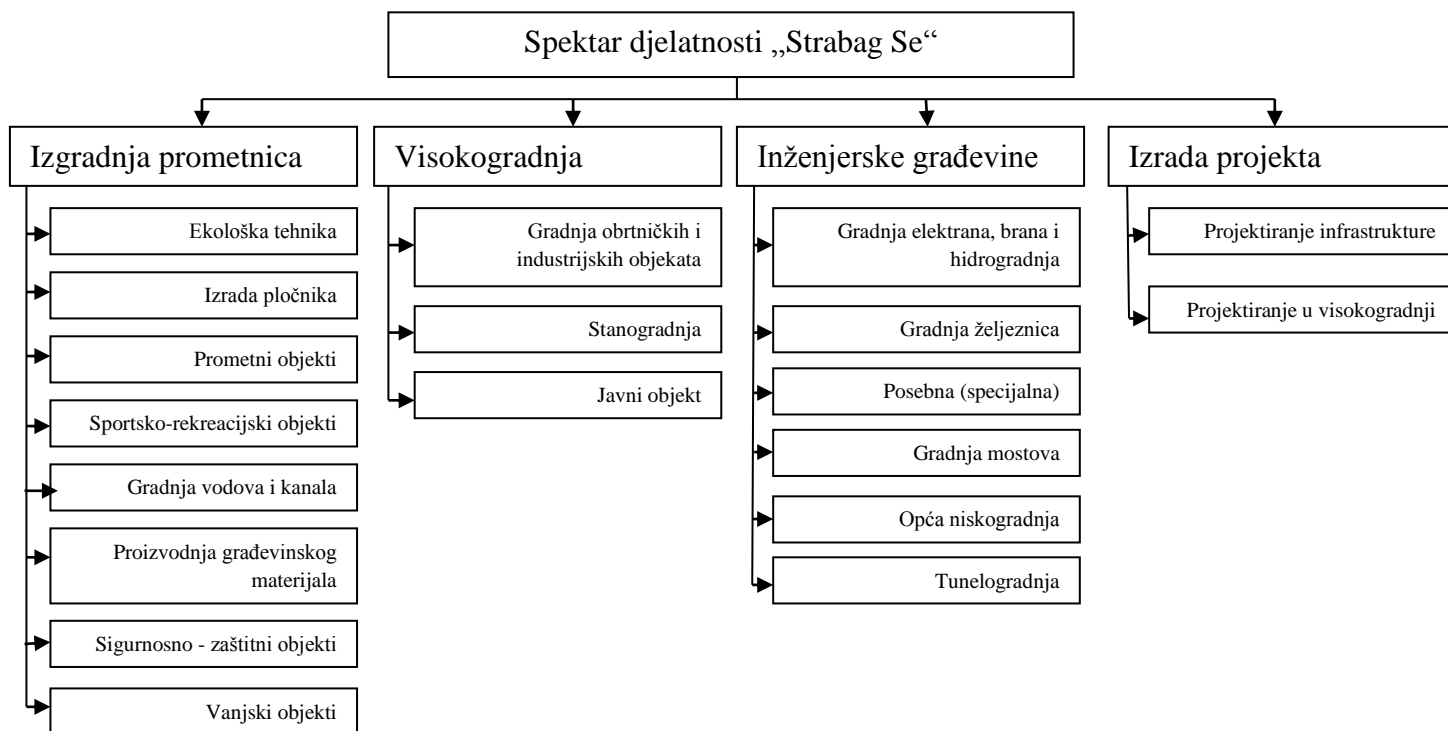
Spektar djelatnosti „Strabag Se“

Izgradnja prometnica

Ekološka tehnika

Izrada pločnika

Prometni objekti

Sportsko-rekreacijski objekti

Gradnja vodova i kanala

Proizvodnja građevinskog materijala

Sigurnosno - zaštitni objekti

Vanjski objekti

Visokogradnja

Gradnja obrtničkih i industrijskih objekata

Stanogradnja

Javni objekt

Inženjerske građevine

Gradnja elektrana, brana i hidrogradnja

Gradnja željeznica

Posebna (specijalna)

Gradnja mostova

Opća niskogradnja

Tunelogradnja

Izrada projekta

Projektiranje infrastrukture

Projektiranje u visokogradnji